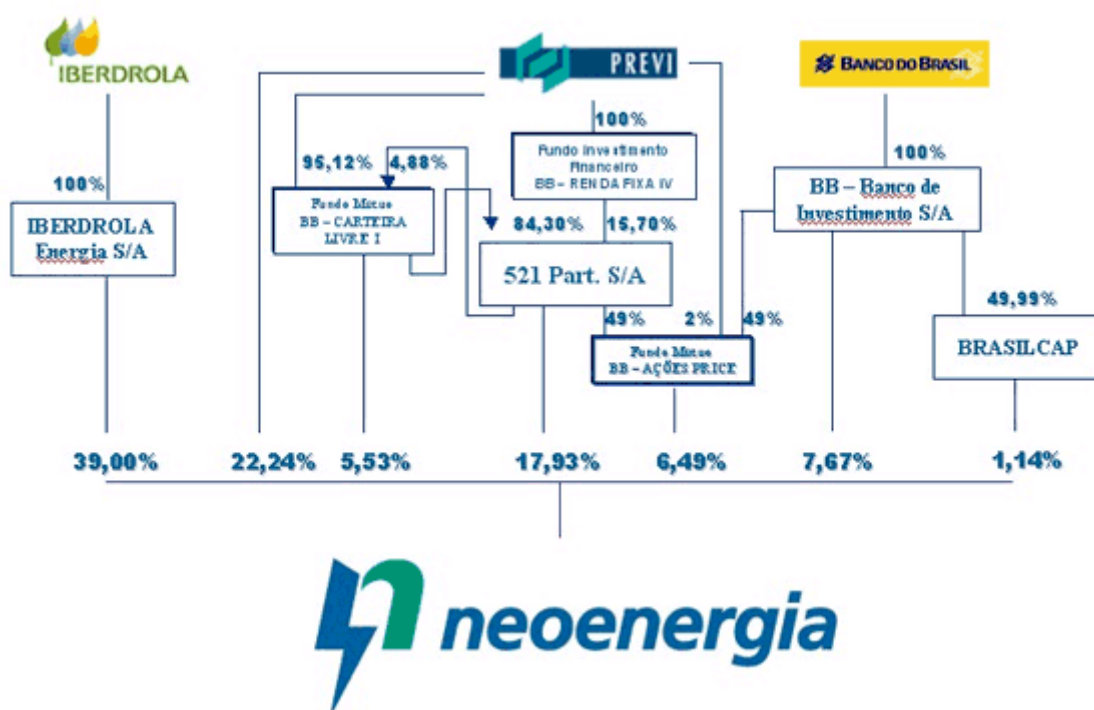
IBERDROLA

PREVI

BANCO DO BRASIL

100%

IBERDROLA Energia S/A

95,12%

4,88%

Fundo Mútuo BB – CARTEIRA LIVRE I

100%

Fundo Investimento Financeiro BB – RENDA FIXA IV

84,30%

15,70%

521 Part. S/A

100%

BB – Banco de Investimento S/A

49%

2%

49%

Fundo Mútuo BB – AÇÕES PRICE

49,99%

BRASILCAP

39,00%

22,24%

5,53%

17,93%

6,49%

7,67%

1,14%

neoenergia